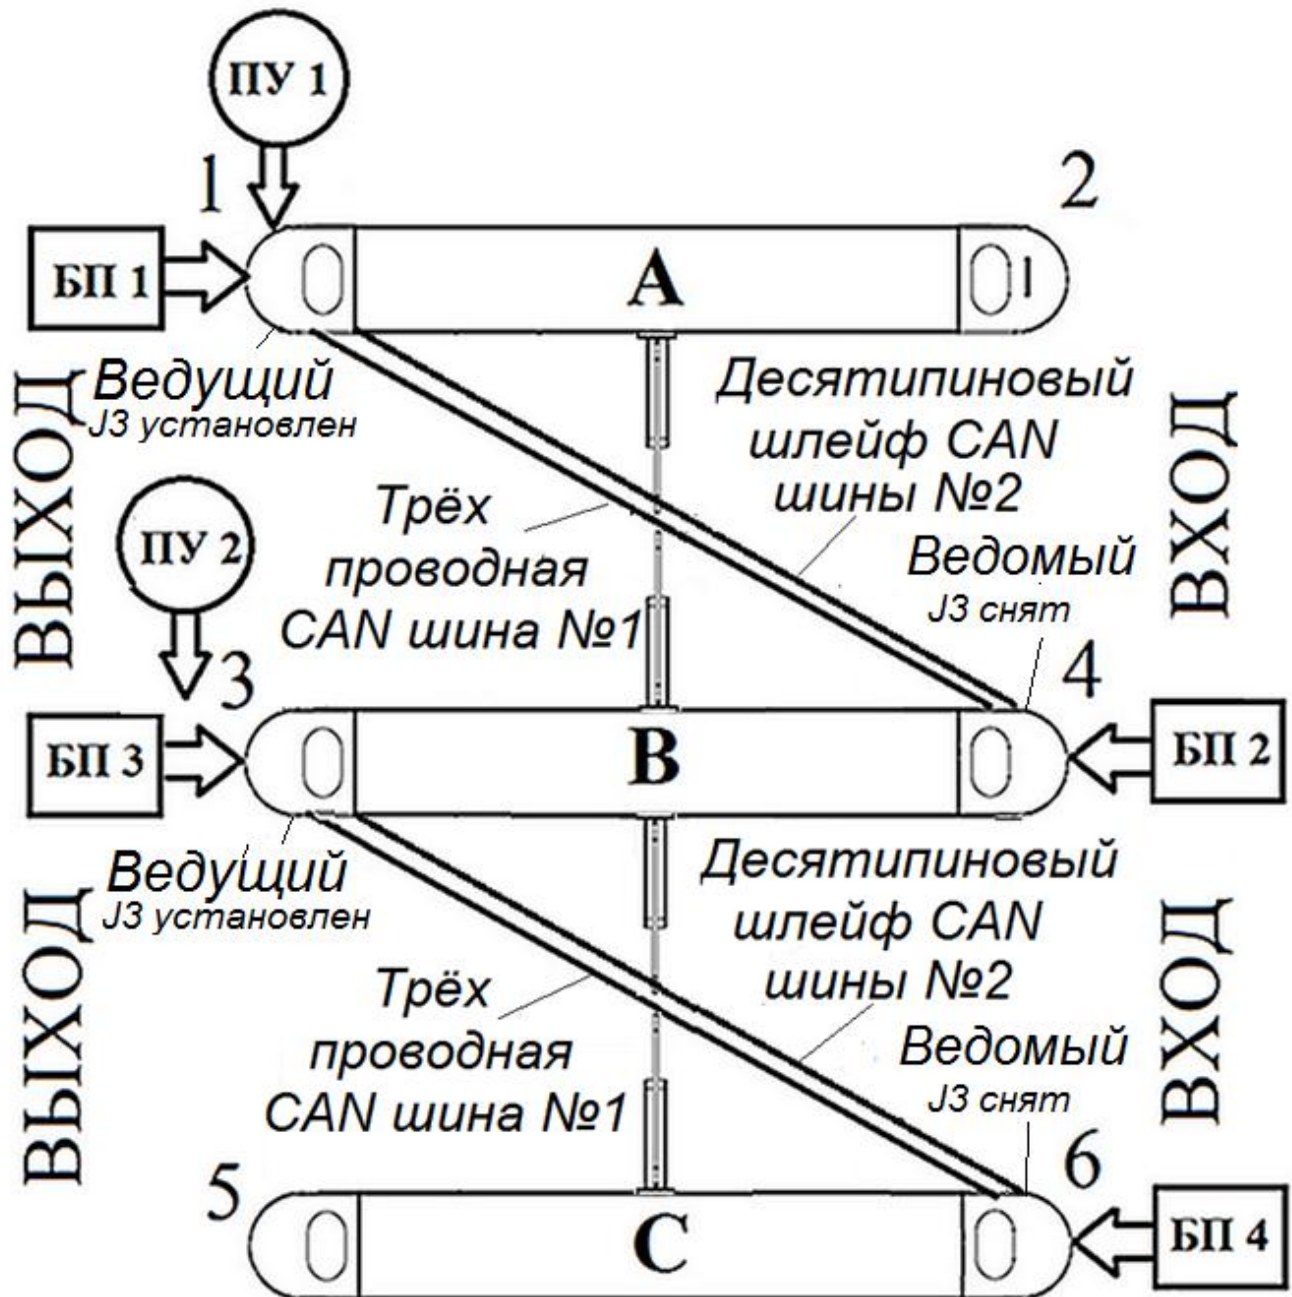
ПУ 1

1

2

БП 1

A

ВЫХОД

Ведущий
J3 установлен

Десятипиновый шлейф CAN шины №2

ВХОД

Трёх проводная CAN шина №1

ПУ 2

Ведомый
J3 снят

3

4

БП 3

B

БП 2

ВЫХОД

Ведущий
J3 установлен

Десятипиновый шлейф CAN шины №2

ВХОД

Трёх проводная CAN шина №1

Ведомый
J3 снят

5

6

C

БП 4